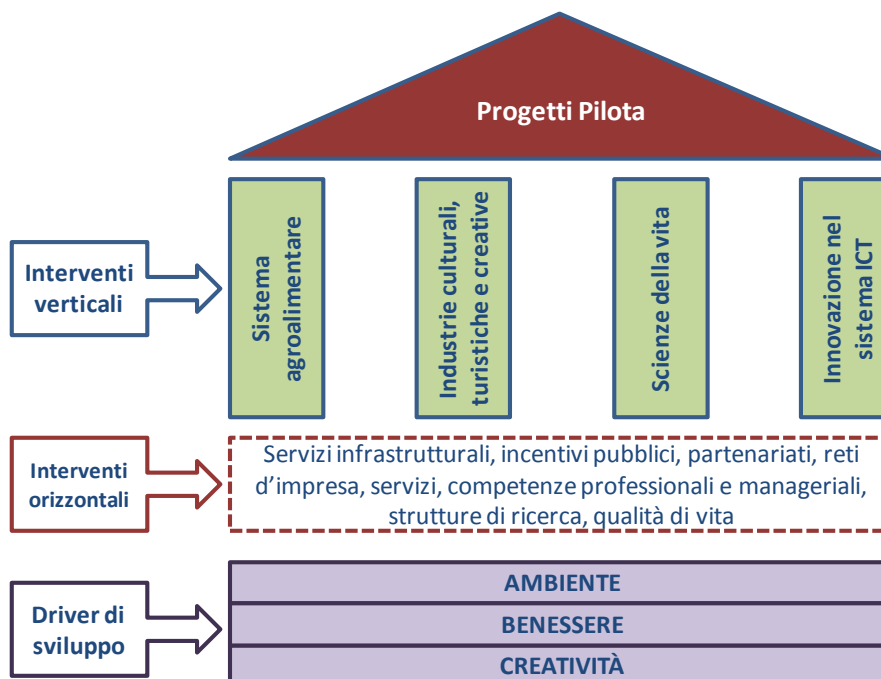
Progetti Pilota

Interventi verticali

Sistema agroalimentare

Industrie culturali, turistiche e creative

Scienze della vita

Innovazione nel sistema ICT

Interventi orizzontali

Servizi infrastrutturali, incentivi pubblici, partenariati, reti d’impresa, servizi, competenze professionali e manageriali, strutture di ricerca, qualità di vita

Driver di sviluppo

AMBIENTE

BENESSERE

CREATIVITÀ